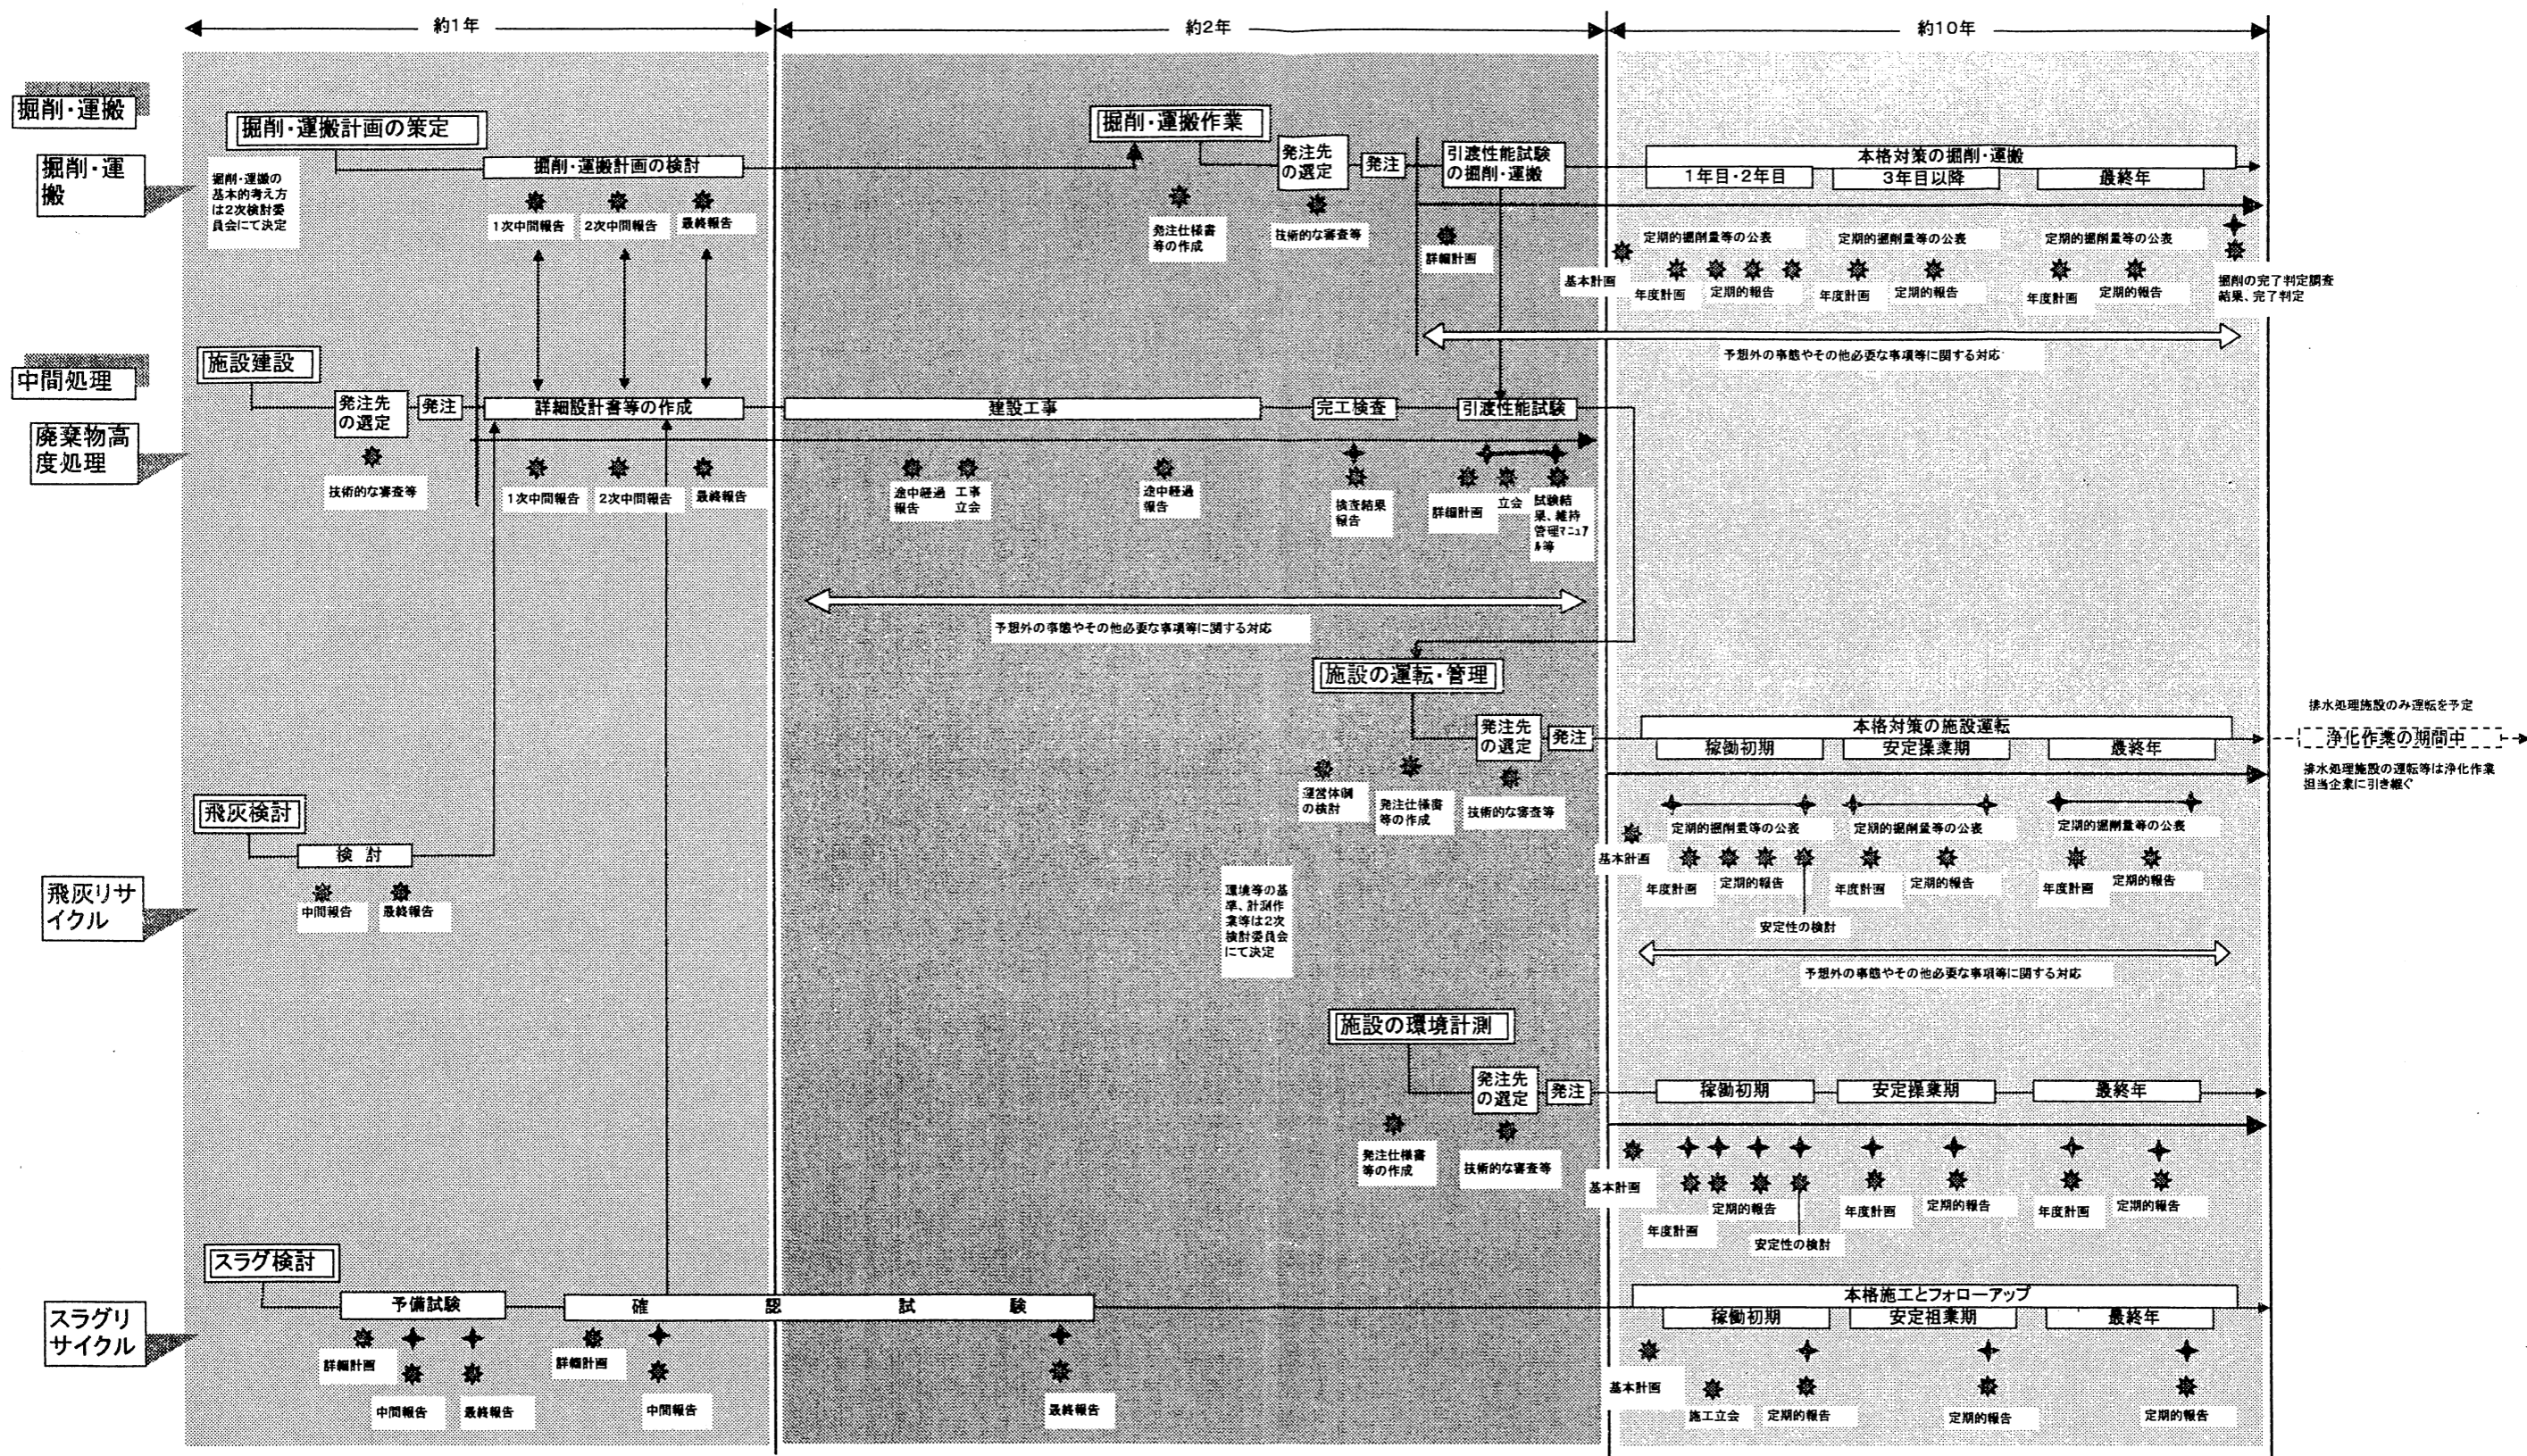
約1年

約2年

約10年

掘削・運搬

掘削・運搬

掘削・運搬計画の策定

掘削・運搬の基本的考え方は2次検討委員会にて決定

掘削・運搬計画の検討

1次中間報告

2次中間報告

最終報告

掘削・運搬作業

発注仕様書等の作成

発注先の選定

技術的な審査等

発注

引渡性能試験の掘削・運搬

詳細計画

本格対策の掘削・運搬

1年目・2年目

3年目以降

最終年

定期的掘削量等の公表

定期的掘削量等の公表

定期的掘削量等の公表

基本計画

年度計画

定期的報告

年度計画

定期的報告

年度計画

定期的報告

掘削の完了判定調査結果、完了判定

予想外の事態やその他必要な事項等に関する対応

中間処理

廃棄物高度処理

施設建設

発注先の選定

発注

技術的な審査等

詳細設計書等の作成

1次中間報告

2次中間報告

最終報告

建設工事

途中経過報告

工事立会

途中経過報告

完工検査

検査結果報告

引渡性能試験

詳細計画

立会

試験結果、維持管理マニュアル等

予想外の事態やその他必要な事項等に関する対応

施設の運転・管理

発注先の選定

発注

運営体制の検討

発注仕様書等の作成

技術的な審査等

本格対策の施設運転

稼働初期

安定操業期

最終年

排水処理施設のみ運転を予定

浄化作業の期間中

排水処理施設の運転等は浄化作業担当企業に引き継ぐ

定期的掘削量等の公表

定期的掘削量等の公表

定期的掘削量等の公表

基本計画

年度計画

定期的報告

年度計画

定期的報告

年度計画

定期的報告

安定性の検討

予想外の事態やその他必要な事項等に関する対応

環境等の基準、計測作業等は2次検討委員会にて決定

施設の環境計測

発注先の選定

発注

発注仕様書等の作成

技術的な審査等

稼働初期

安定操業期

最終年

基本計画

年度計画

定期的報告

安定性の検討

年度計画

定期的報告

年度計画

定期的報告

飛灰リサイクル

飛灰検討

検討

中間報告

最終報告

スラグリサイクル

スラグ検討

予備試験

詳細計画

中間報告

最終報告

確認試験

詳細計画

中間報告

最終報告

本格施工とフォローアップ

稼働初期

安定祖業期

最終年

基本計画

施工立会

定期的報告

定期的報告

定期的報告